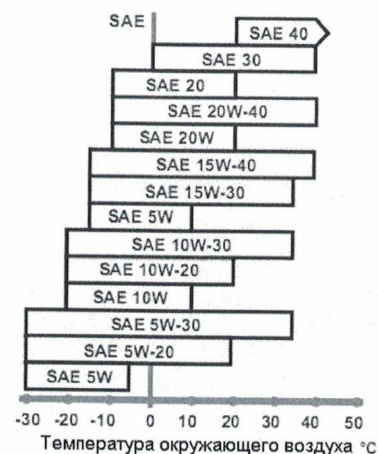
SAE

SAE 40

SAE 30

SAE 20

SAE 20W-40

SAE 20W

SAE 15W-40

SAE 15W-30

SAE 5W

SAE 10W-30

SAE 10W-20

SAE 10W

SAE 5W-30

SAE 5W-20

SAE 5W

-30 -20 -10 0 10 20 30 40 50

Температура окружающего воздуха °C